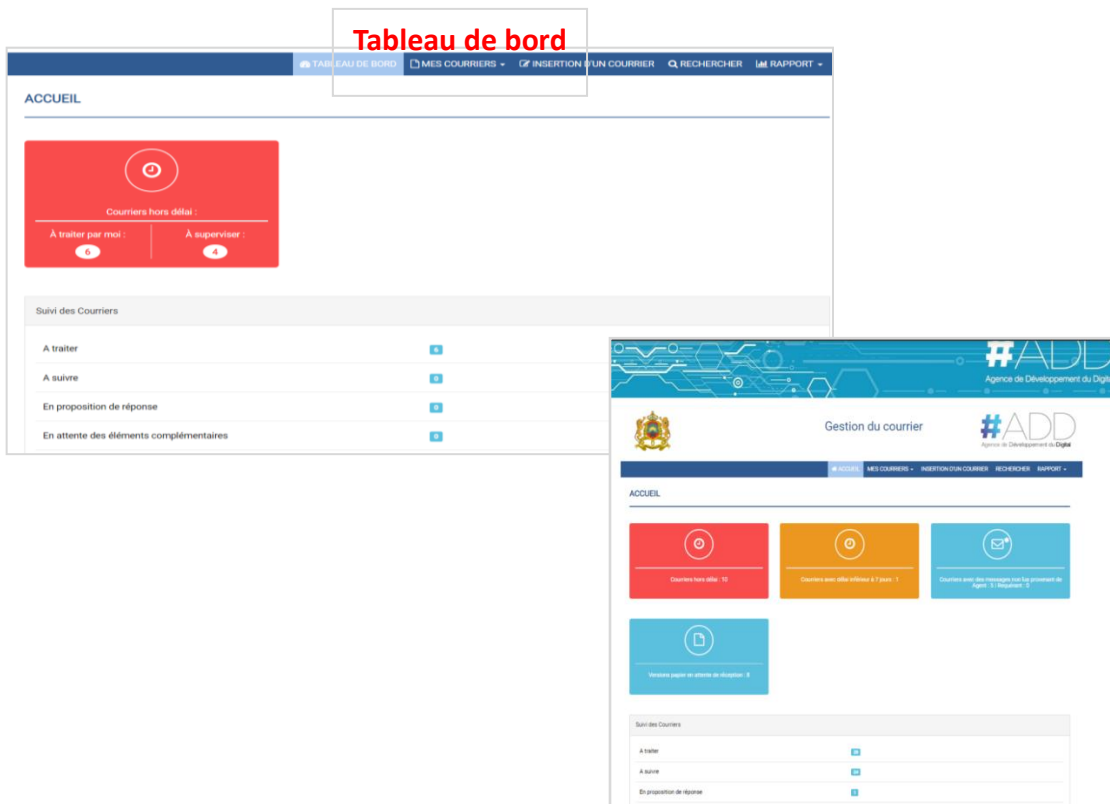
Tableau de bord

TABLEAU DE BORD MES COURRIERS INSERTION D'UN COURRIER RECHERCHER RAPPORT

ACCUEIL

Courriers hors délai :
À traiter par moi : 6
À superviser : 4

Suivi des Courriers

| A traiter | 6 |
|---|---|
| A suivre | 0 |
| En proposition de réponse | 0 |
| En attente des éléments complémentaires | 0 |

#ADD
Agence de Développement du Digital

Gestion du courrier

#ADD
Agence de Développement du Digital

ACCUEIL MES COURRIERS INSERTION D'UN COURRIER RECHERCHER RAPPORT

ACCUEIL

Courriers hors délai : 10

Courriers avec délai inférieur à 7 jours : 1

Courriers avec des messages non lus provenant de Agent : 5 / Requérant : 0

Versions papier en attente de réception : 8

Suivi des Courriers

| A traiter | 28 |
|---|---|
| A suivre | 24 |
| En proposition de réponse | 1 |